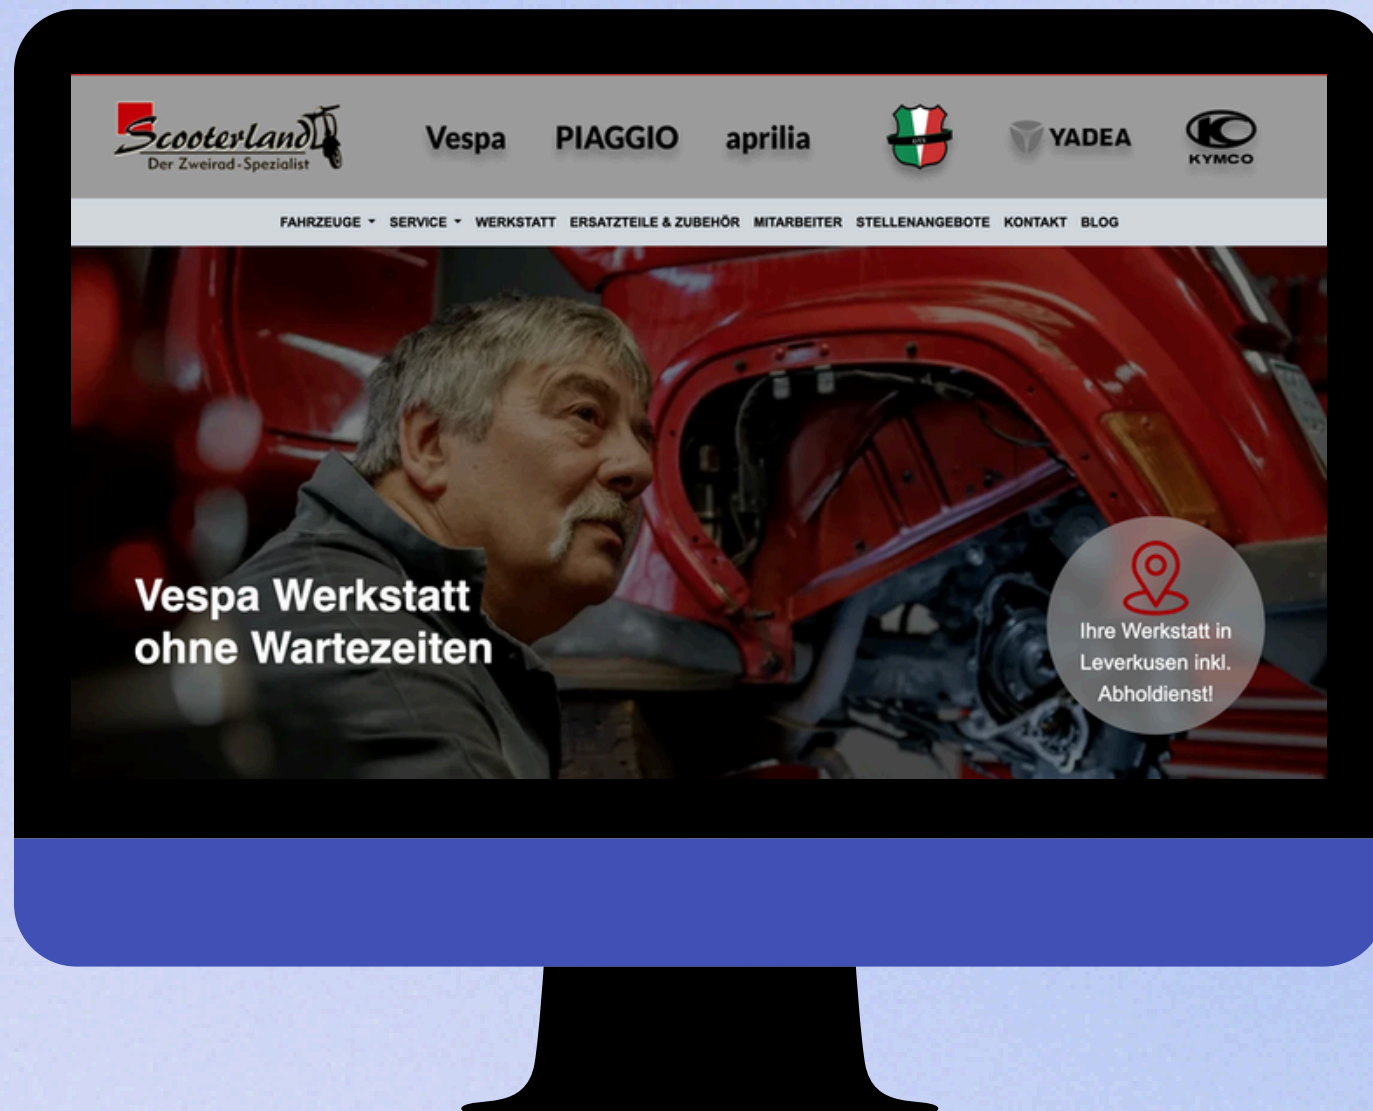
Scooterland
Der Zweirad-Spezialist

Vespa PIAGGIO aprilia YADEA KYMCO

FAHRZEUGE SERVICE WERKSTATT ERSATZTEILE & ZUBEHÖR MITARBEITER STELLENANGEBOTE KONTAKT BLOG

Vespa Werkstatt ohne Wartezeiten

Ihre Werkstatt in Leverkusen inkl. Abholdienst!